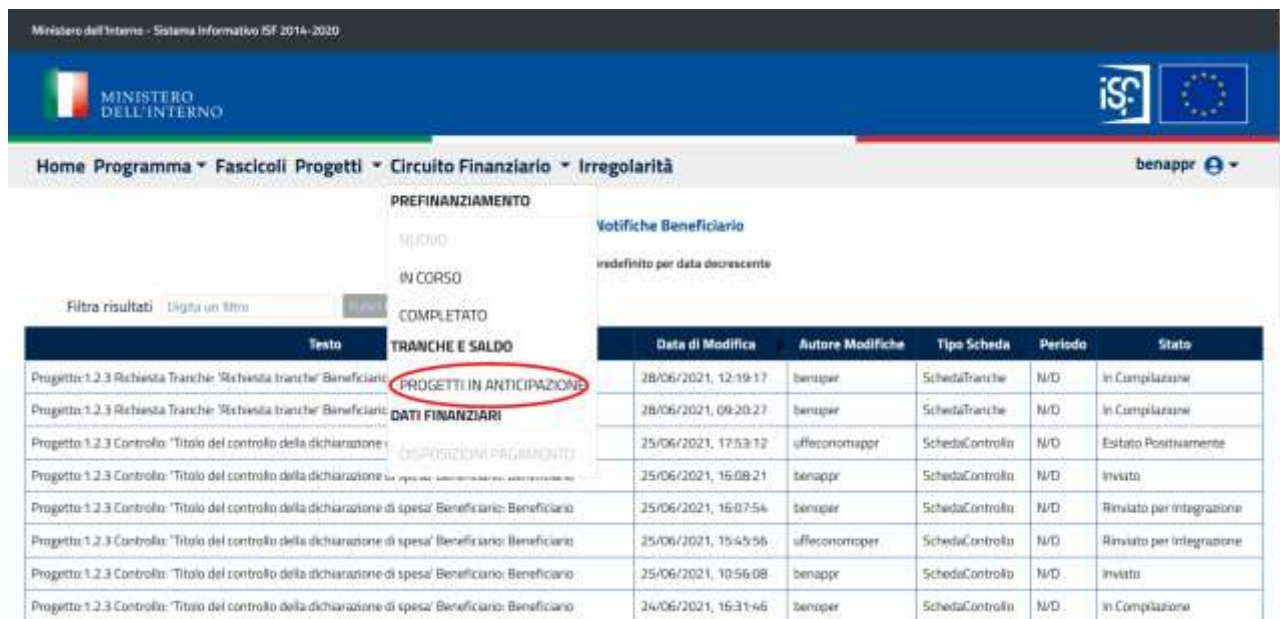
Ministero dell'Interno - Sistema Informativo ISF 2014-2020

MINISTERO DELL'INTERNO

ISF

Home Programma ▾ Fascicoli Progetti ▾ Circuito Finanziario ▾ Irregolarità

benappr

PREFINANZIAMENTO
NUOVO
IN CORSO
COMPLETATO
TRANCHE E SALDO
PROGETTI IN ANTICIPAZIONE
DATI FINANZIARI
DISPOSIZIONI PAGAMENTO

Notifiche Beneficiario

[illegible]redefinito per data decrescente

Filtra risultati Digita un filtro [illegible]

| Testo | Data di Modifica | Autore Modifiche | Tipo Scheda | Periodo | Stato |
|---|---|---|---|---|---|
| Progetto:1.2.3 Richiesta Tranche: 'Richiesta tranche' Beneficiario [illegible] | 28/06/2021, 12:19:17 | benoper | SchedaTranche | N/D | In Compilazione |
| Progetto:1.2.3 Richiesta Tranche: 'Richiesta tranche' Beneficiario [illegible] | 28/06/2021, 09:20:27 | benoper | SchedaTranche | N/D | In Compilazione |
| Progetto:1.2.3 Controllo: 'Titolo del controllo della dichiarazione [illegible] | 25/06/2021, 17:53:12 | uffeconomappr | SchedaControllo | N/D | Esitato Positivamente |
| Progetto:1.2.3 Controllo: 'Titolo del controllo della dichiarazione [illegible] | 25/06/2021, 16:08:21 | benappr | SchedaControllo | N/D | Inviato |
| Progetto:1.2.3 Controllo: 'Titolo del controllo della dichiarazione di spesa' Beneficiario: Beneficiario | 25/06/2021, 16:07:54 | benoper | SchedaControllo | N/D | Rinviato per Integrazione |
| Progetto:1.2.3 Controllo: 'Titolo del controllo della dichiarazione di spesa' Beneficiario: Beneficiario | 25/06/2021, 15:45:56 | uffeconomoper | SchedaControllo | N/D | Rinviato per Integrazione |
| Progetto:1.2.3 Controllo: 'Titolo del controllo della dichiarazione di spesa' Beneficiario: Beneficiario | 25/06/2021, 10:56:08 | benappr | SchedaControllo | N/D | Inviato |
| Progetto:1.2.3 Controllo: 'Titolo del controllo della dichiarazione di spesa' Beneficiario: Beneficiario | 24/06/2021, 16:31:46 | benoper | SchedaControllo | N/D | In Compilazione |